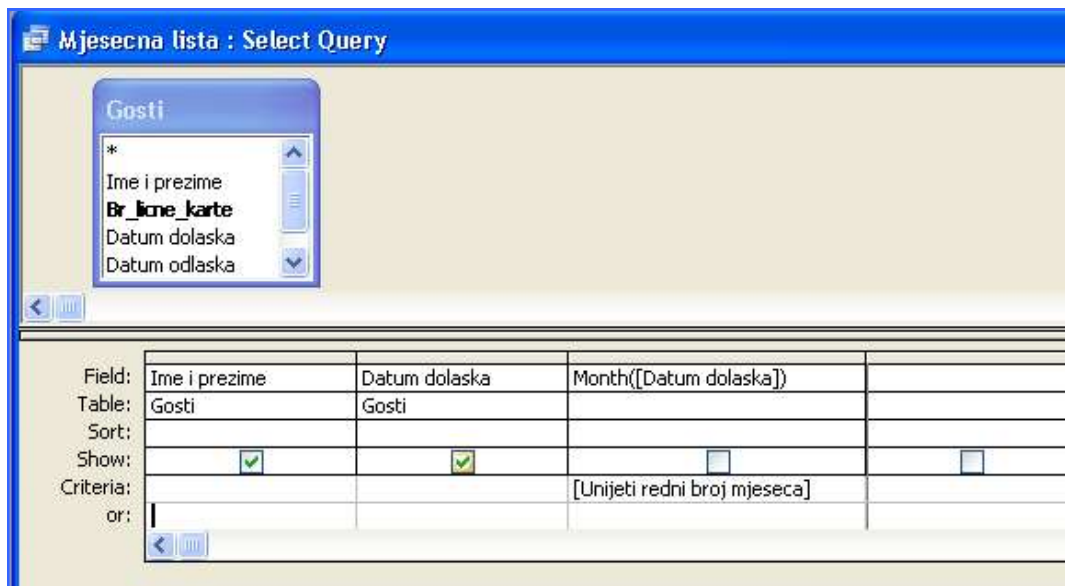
Mjesecna lista : Select Query

Gosti
*
Ime i prezime
Br_licne_karte
Datum dolaska
Datum odlaska

| | | | | |
|---|---|---|---|---|
| Field: | Ime i prezime | Datum dolaska | Month([Datum dolaska]) | |
| Table: | Gosti | Gosti | | |
| Sort: | | | | |
| Show: | ☑ | ☑ | ☐ | ☐ |
| Criteria: | | | [Unijeti redni broj mjeseca] | |
| or: | | | | |